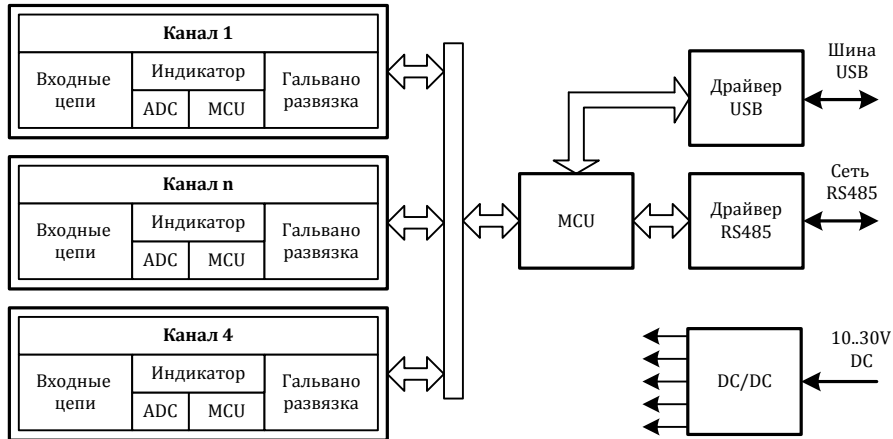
| Канал 1 | | |
|---|---|---|
| Входные цепи | Индикатор | Гальвано развязка |
| | ADC / MCU | |

| Канал n | | |
|---|---|---|
| Входные цепи | Индикатор | Гальвано развязка |
| | ADC / MCU | |

| Канал 4 | | |
|---|---|---|
| Входные цепи | Индикатор | Гальвано развязка |
| | ADC / MCU | |

MCU

Драйвер USB

Шина USB

Драйвер RS485

Сеть RS485

DC/DC

10..30V DC